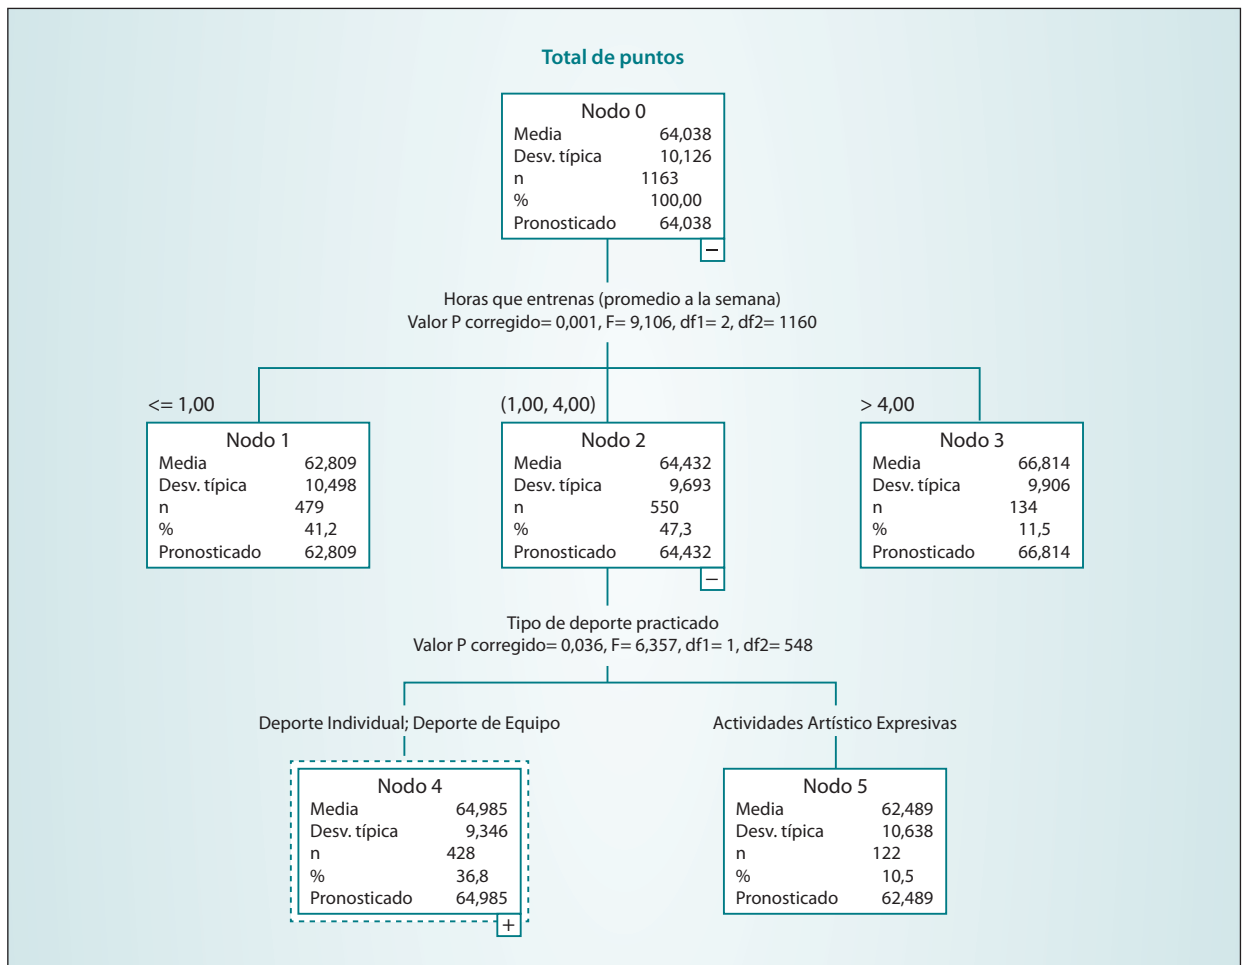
Total de puntos

Nodo 0
Media 64,038
Desv. típica 10,126
n 1163
% 100,00
Pronosticado 64,038

−

Horas que entrenas (promedio a la semana)
Valor P corregido= 0,001, F= 9,106, df1= 2, df2= 1160

<= 1,00

Nodo 1
Media 62,809
Desv. típica 10,498
n 479
% 41,2
Pronosticado 62,809

(1,00, 4,00)

Nodo 2
Media 64,432
Desv. típica 9,693
n 550
% 47,3
Pronosticado 64,432

−

> 4,00

Nodo 3
Media 66,814
Desv. típica 9,906
n 134
% 11,5
Pronosticado 66,814

Tipo de deporte practicado
Valor P corregido= 0,036, F= 6,357, df1= 1, df2= 548

Deporte Individual; Deporte de Equipo

Nodo 4
Media 64,985
Desv. típica 9,346
n 428
% 36,8
Pronosticado 64,985

+

Actividades Artístico Expresivas

Nodo 5
Media 62,489
Desv. típica 10,638
n 122
% 10,5
Pronosticado 62,489